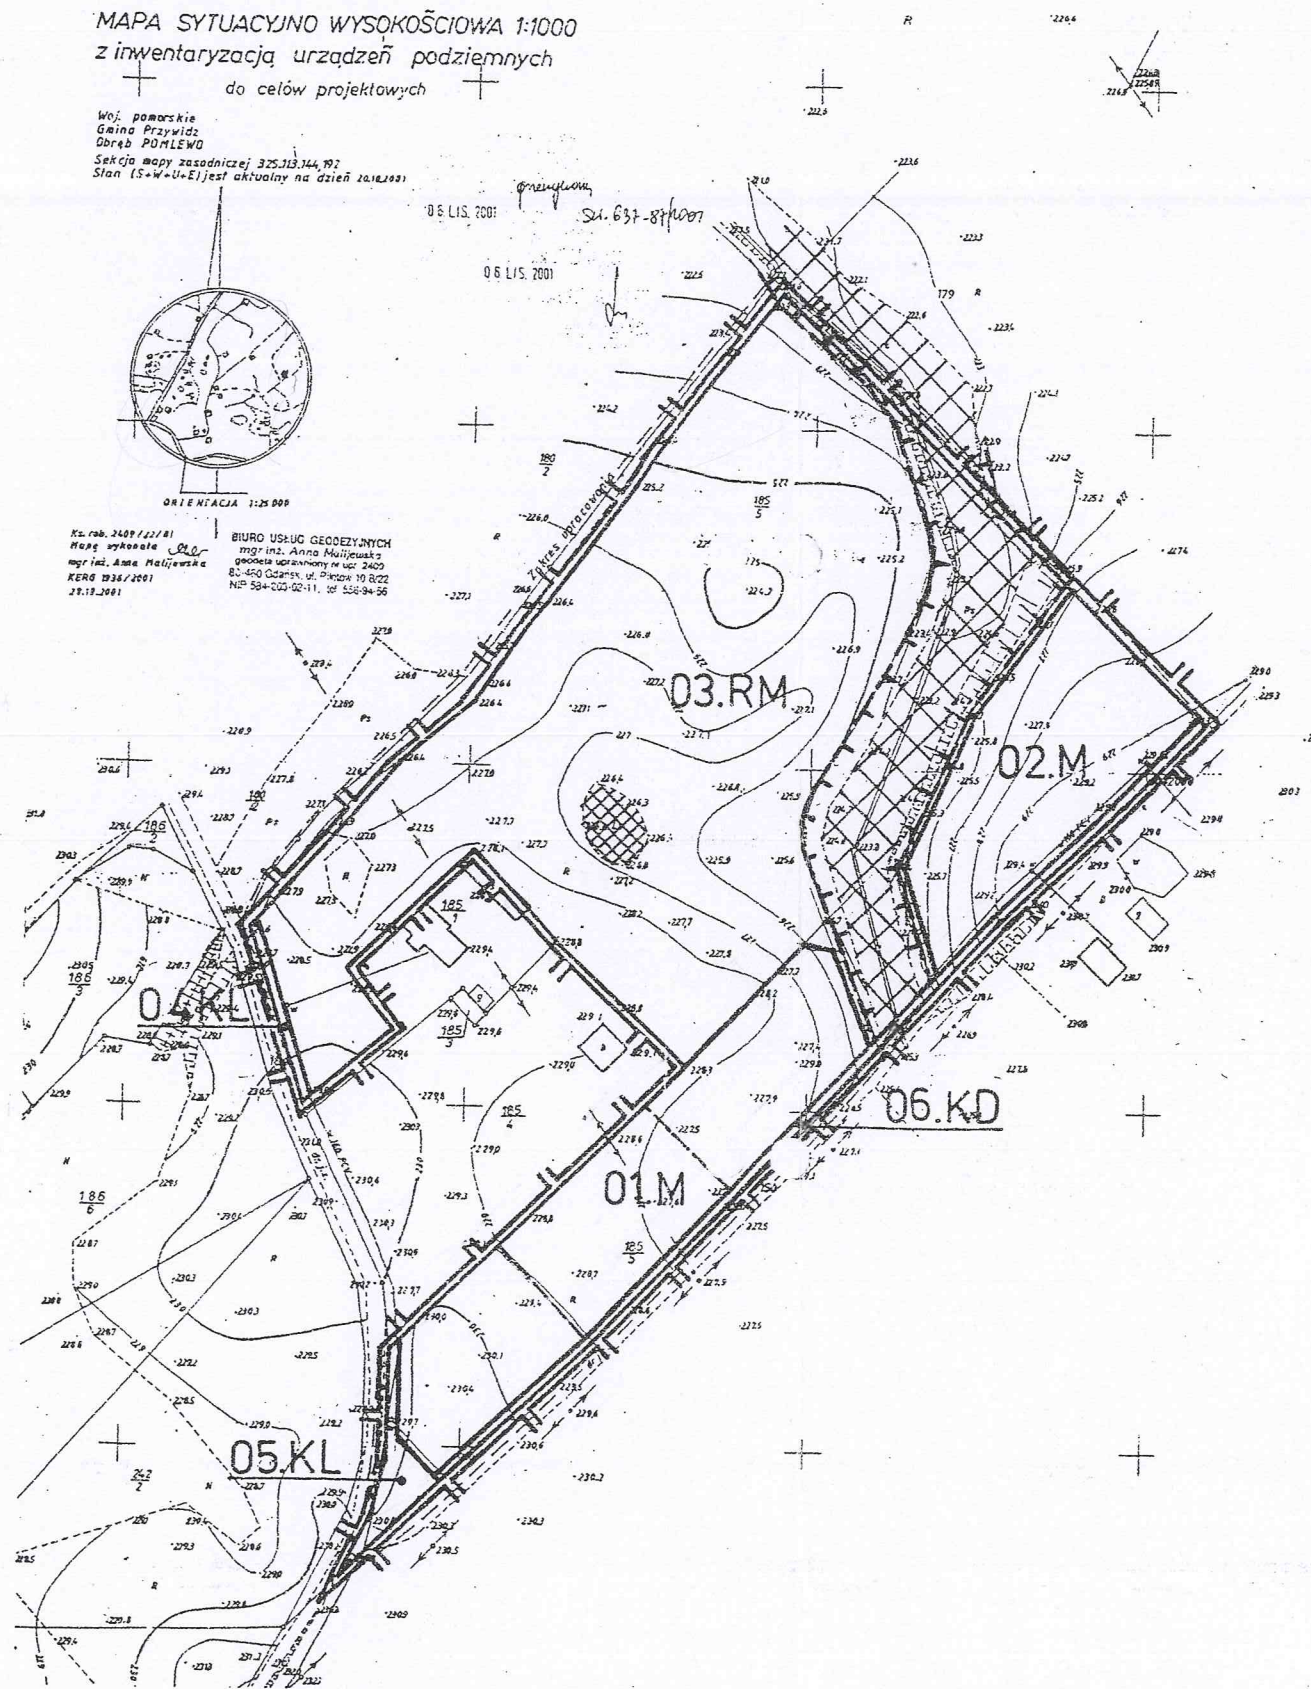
MAPA SYTUACYJNO WYSOKOŚCIOWA 1:1000
z inwentaryzacją urządzeń podziemnych
do celów projektowych

Woj. pomorskie
Gmina Przywidz
Obręb POMLEWO
Sekcja mapy zasadniczej 325.313.144.192
Stan (S+W+U+E) jest aktualny na dzień 20.10.2001

ORIENTACJA 1:25 000

Kz. rob. 2409/22/01
Mapę wykonała
mgr inż. Anna Malijewska
KERG 1936/2001
29.10.2001

BIURO USŁUG GEODEZYJNYCH
mgr inż. Anna Malijewska
geodeta uprawniony nr upr. 2409
80-450 Gdańsk, ul. Piastów 10 8/22
NIP 584-205-02-11, tel 556-94-56

06 LIS. 2001
06 LIS. 2001
SA.637-87/2001

Zakres opracowania

03.RM
02.M
01.M
04.KL
05.KL
06.KD

179
180/2
185/5
185/1
185/3
185/4
185/5
186/2
186/3
186/6
242/2

R
Ps
N
B
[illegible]